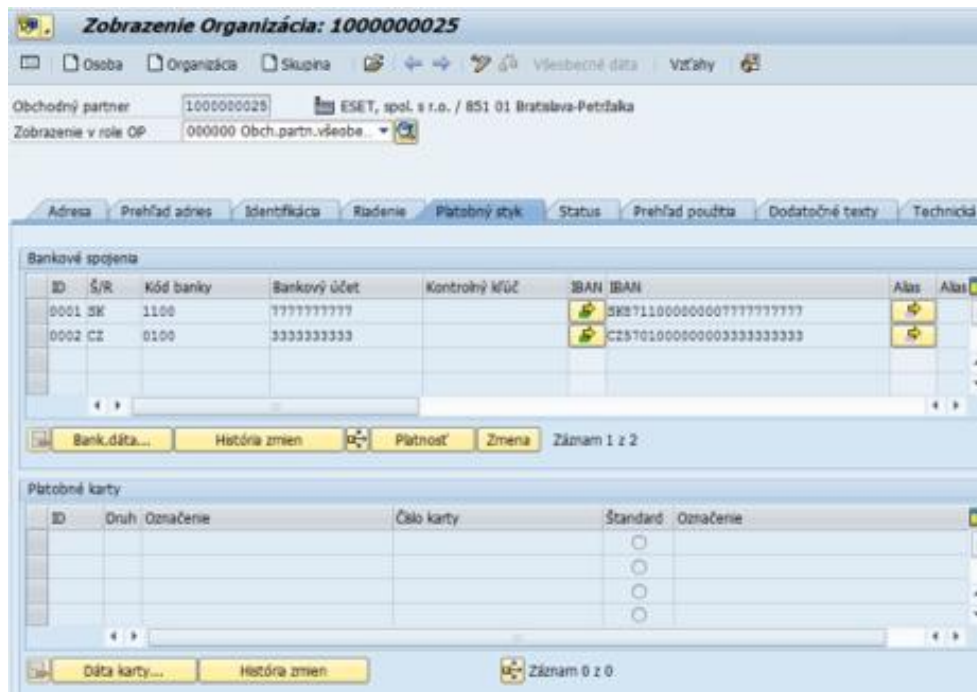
Zobrazenie Organizácia: 1000000025

Osoba Organizácia Skupina Všeobecné dáta Vzťahy

Obchodný partner 1000000025 ESET, spol. s r.o. / 851 01 Bratislava-Petržalka
Zobrazenie v role OP 000000 Obch.partn.všeobe...

Adresa | Prehľad adries | Identifikácia | Riadenie | Platobný styk | Status | Prehľad použitia | Dodatočné texty | Technická

Bankové spojenia

| ID | Š/R | Kód banky | Bankový účet | Kontrolný kľúč | IBAN | IBAN | Alias | Alias |
|---|---|---|---|---|---|---|---|---|
| 0001 | SK | 1100 | 7777777777 | | | SK8711000000007777777777 | | |
| 0002 | CZ | 0100 | 3333333333 | | | CZ5701000000003333333333 | | |

Bank.dáta... História zmien Platnosť Zmena Záznam 1 z 2

Platobné karty

| ID | Druh | Označenie | Číslo karty | Štandard | Označenie |
|---|---|---|---|---|---|
| | | | | | |

Dáta karty... História zmien Záznam 0 z 0